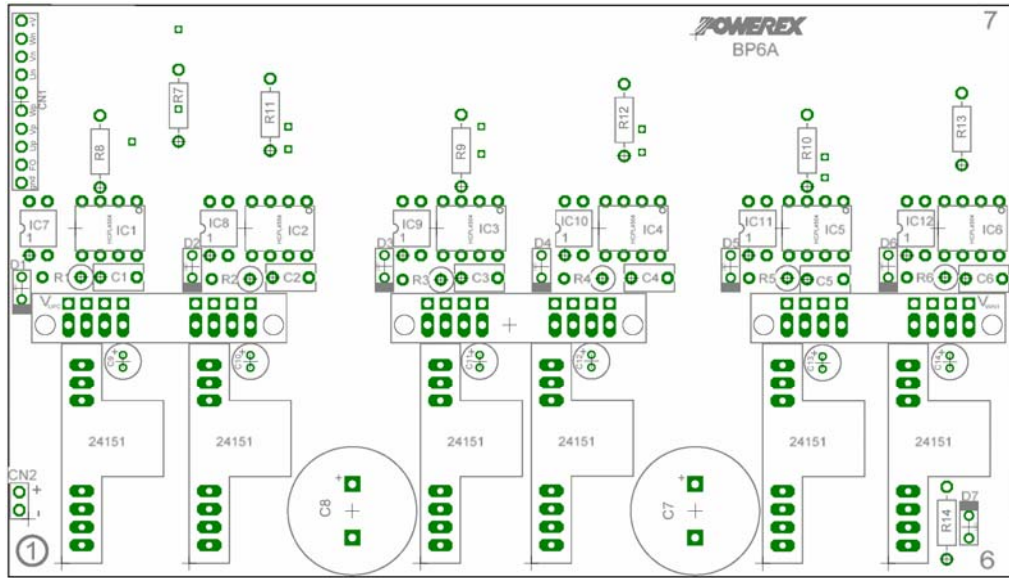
POWEREX
BP6A
7
CN1
R7
R11
R8
R12
R9
R13
R10
IC7
1
IC1
IC8
1
IC2
IC9
1
IC3
IC10
1
IC4
IC11
1
IC5
IC12
1
IC6
D1
D2
D3
D4
D5
D6
R1
C1
R2
C2
R3
C3
R4
C4
R5
C5
R6
C6
+
24151
24151
24151
24151
24151
24151
C8
C7
CN2
+
-
R14
D7
1
6